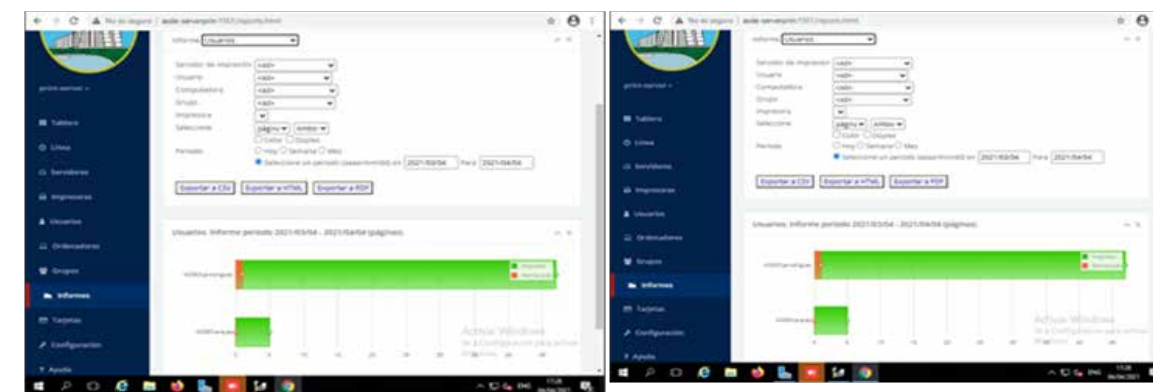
No es seguro | aside-servarpcbn:7557/reports.html

print-server ▾

Tablero
Líneas
Servidores
Impresoras
Usuarios
Ordenadores
Grupos
Informes
Tarjetas
Configuración
Ayuda

Informe: Usuarios

Servidor de impresión: <all>
Usuario: <all>
Computadora: <all>
Grupo: <all>
Impresora:
Seleccione: página ▾ Ambos ▾
Color Duplex
Periodo: Hoy Semana Mes
Seleccione un periodo (aaaa/mm/dd) en 2021/03/04 Para 2021/04/04

Exportar a CSV | Exportar a HTML | Exportar a PDF

Usuarios. Informe periodo 2021/03/04 - 2021/04/04 (páginas)

Impreso
Rechazado

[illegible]
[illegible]

Activar Windows
Ve a Configuración para activar Windows.

ENG 11:28 06/04/2021

No es seguro | aside-servarpcbn:7557/reports.html

print-server ▾

Tablero
Líneas
Servidores
Impresoras
Usuarios
Ordenadores
Grupos
Informes
Tarjetas
Configuración
Ayuda

Informe: Usuarios

Servidor de impresión: <all>
Usuario: <all>
Computadora: <all>
Grupo: <all>
Impresora:
Seleccione: página ▾ Ambos ▾
Color Duplex
Periodo: Hoy Semana Mes
Seleccione un periodo (aaaa/mm/dd) en 2021/03/04 Para 2021/04/04

Exportar a CSV | Exportar a HTML | Exportar a PDF

Usuarios. Informe periodo 2021/03/04 - 2021/04/04 (páginas)

Impreso
Rechazado

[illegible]
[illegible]

Activar Windows
Ve a Configuración para activar Windows.

ENG 11:28 06/04/2021